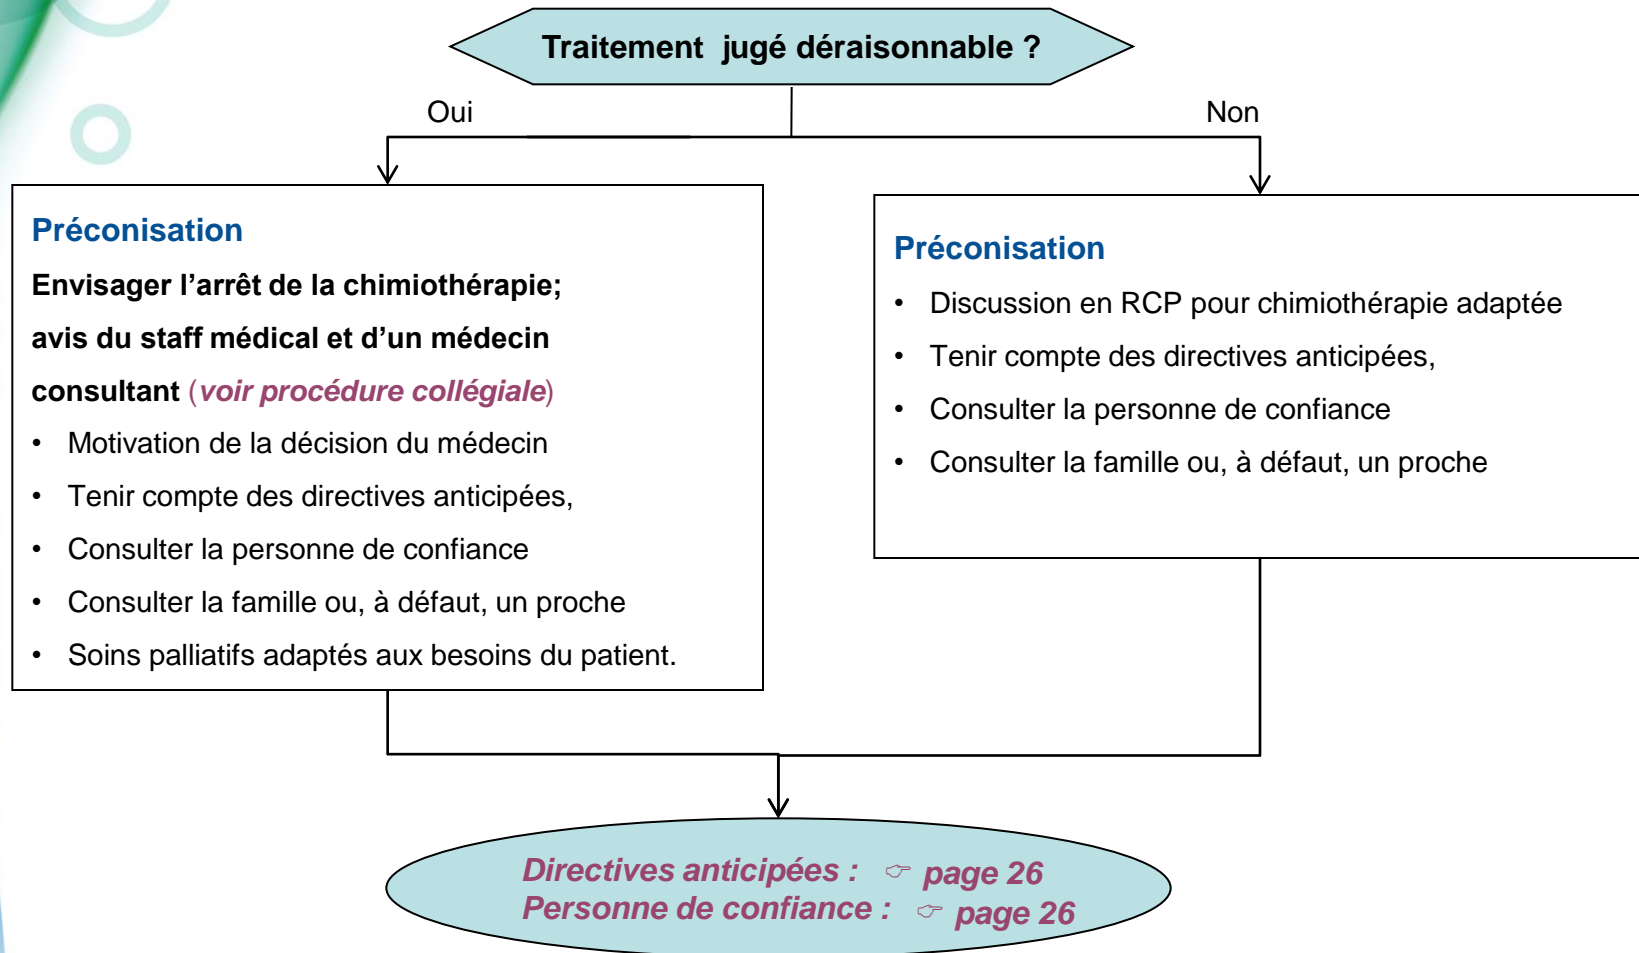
Traitement jugé déraisonnable ?

Oui

Non

Préconisation

Envisager l’arrêt de la chimiothérapie; avis du staff médical et d’un médecin consultant (voir procédure collégiale)

• Motivation de la décision du médecin
• Tenir compte des directives anticipées,
• Consulter la personne de confiance
• Consulter la famille ou, à défaut, un proche
• Soins palliatifs adaptés aux besoins du patient.

Préconisation

• Discussion en RCP pour chimiothérapie adaptée
• Tenir compte des directives anticipées,
• Consulter la personne de confiance
• Consulter la famille ou, à défaut, un proche

Directives anticipées : ☞ page 26
Personne de confiance : ☞ page 26